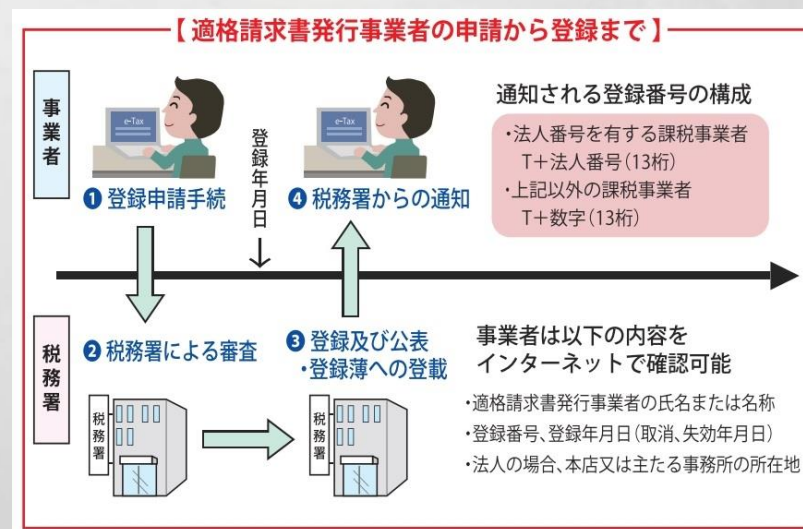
【適格請求書発行事業者の申請から登録まで】

事業者

e-Tax

❶ 登録申請手続

登録年月日

e-Tax

❹ 税務署からの通知

通知される登録番号の構成

・法人番号を有する課税事業者
T+法人番号(13桁)
・上記以外の課税事業者
T+数字(13桁)

税務署

❷ 税務署による審査

税務署

❸ 登録及び公表
・登録簿への登載

税務署

事業者は以下の内容を
インターネットで確認可能

・適格請求書発行事業者の氏名または名称
・登録番号、登録年月日(取消、失効年月日)
・法人の場合、本店又は主たる事務所の所在地